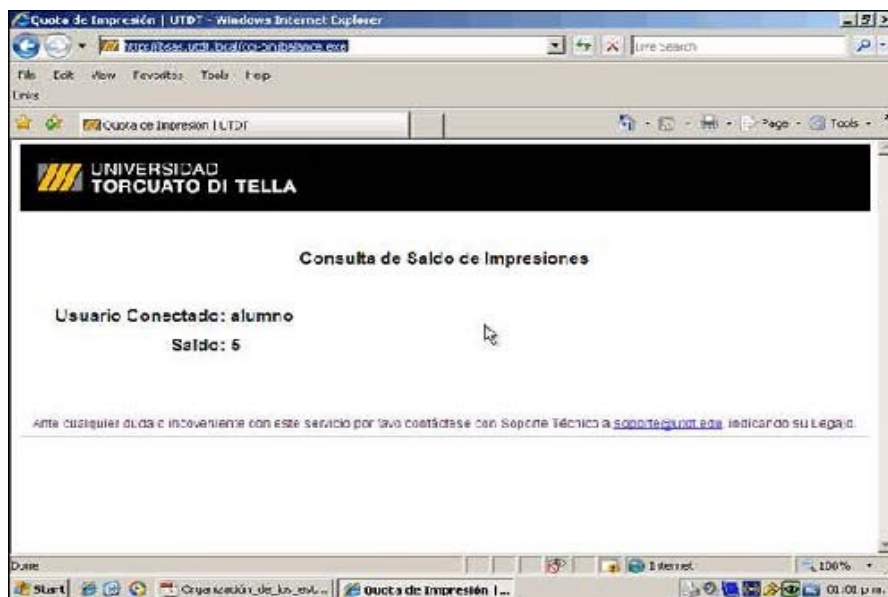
Quota de Impresión | UTDT - Windows Internet Explorer

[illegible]

Live Search

File Edit View Favorites Tools Help

Links

Quota de Impresion | UTDT

Page · Tools ·

UNIVERSIDAD TORCUATO DI TELLA

Consulta de Saldo de Impresiones

Usuario Conectado: alumno

Saldo: 5

Ante cualquier duda o inconveniente con este servicio por favor contáctese con Soporte Técnico a soporte@utdt.edu indicando su Legajo.

Done

Internet

100%

Start

Organización_de_los_est...

Quota de Impresión |...

01:01 p.m.